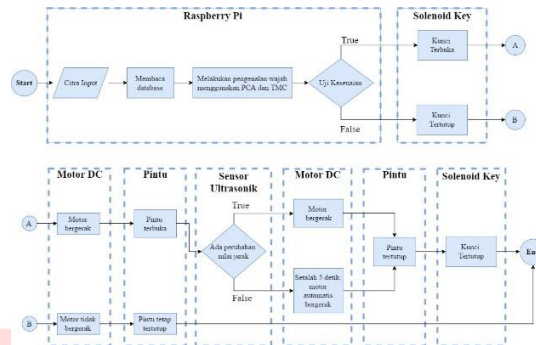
Raspberry Pi

Solenoid Key

Start

Citra Input

Membaca database

Melakukan pengenalan wajah menggunakan PCA dan TMC

Uji Kesesuaian

True

False

Kunci Terbuka

Kunci Tertutup

A

B

Motor DC

Pintu

Sensor Ultrasonik

Motor DC

Pintu

Solenoid Key

A

Motor bergerak

Pintu terbuka

True

Ada perubahan nilai jarak

False

Motor bergerak

Setelah 5 detik motor automatis bergerak

Pintu tertutup

Kunci Tertutup

En

B

Motor tidak bergerak

Pintu tetap tertutup